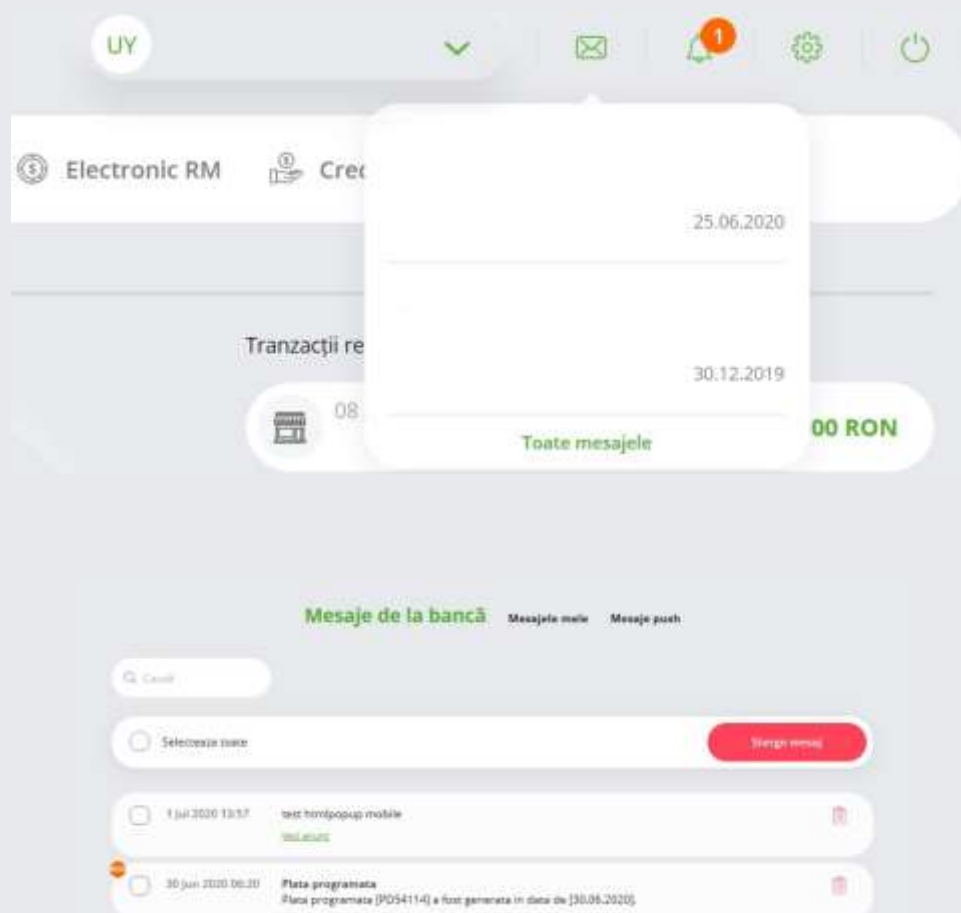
UY

1

Electronic RM

Cre

25.06.2020

30.12.2019

Toate mesajele

Tranzacţii re

08

00 RON

Mesaje de la bancă Mesajele mele Mesaje push

Q Caută

Selectează toate

Şterge mesaj

1 Iul 2020 13:57 test htmlpopup mobile
Vezi anunț

30 Iun 2020 06:20 Plata programata
Plata programata [PD54114] a fost generata in data de [30.06.2020].